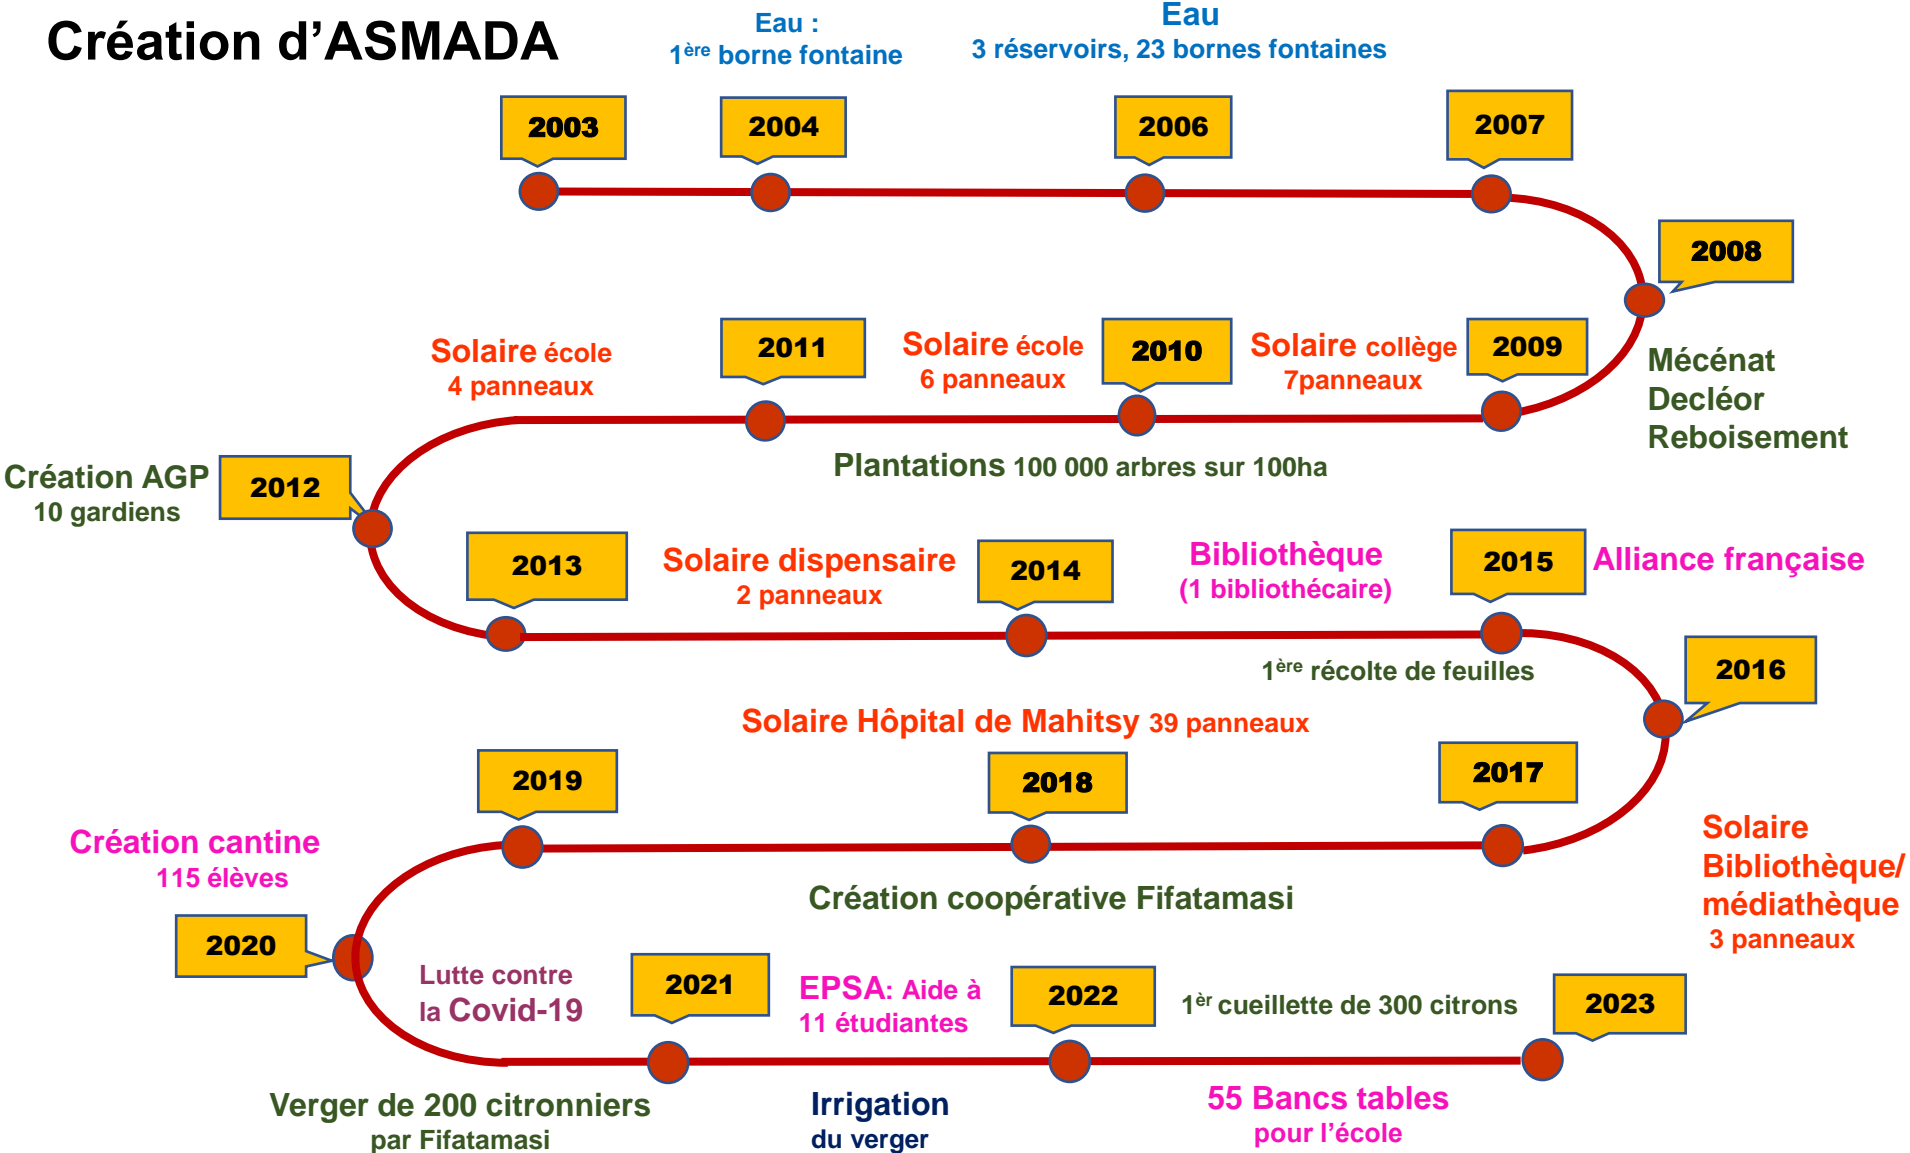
Création d'ASMADA

Eau :
1$^{ère}$ borne fontaine

Eau
3 réservoirs, 23 bornes fontaines

2003

2004

2006

2007

2008

Mécénat
Decléor
Reboisement

Solaire école
4 panneaux

2011

Solaire école
6 panneaux

2010

Solaire collège
7panneaux

2009

Plantations 100 000 arbres sur 100ha

Création AGP
10 gardiens

2012

2013

Solaire dispensaire
2 panneaux

2014

Bibliothèque
(1 bibliothécaire)

2015

Alliance française

1$^{ère}$ récolte de feuilles

2016

Solaire Hôpital de Mahitsy 39 panneaux

2019

2018

2017

Création cantine
115 élèves

Création coopérative Fifatamasi

Solaire
Bibliothèque/
médiathèque
3 panneaux

2020

Lutte contre
la Covid-19

2021

EPSA: Aide à
11 étudiantes

2022

1$^{èr}$ cueillette de 300 citrons

2023

Verger de 200 citronniers
par Fifatamasi

Irrigation
du verger

55 Bancs tables
pour l'école